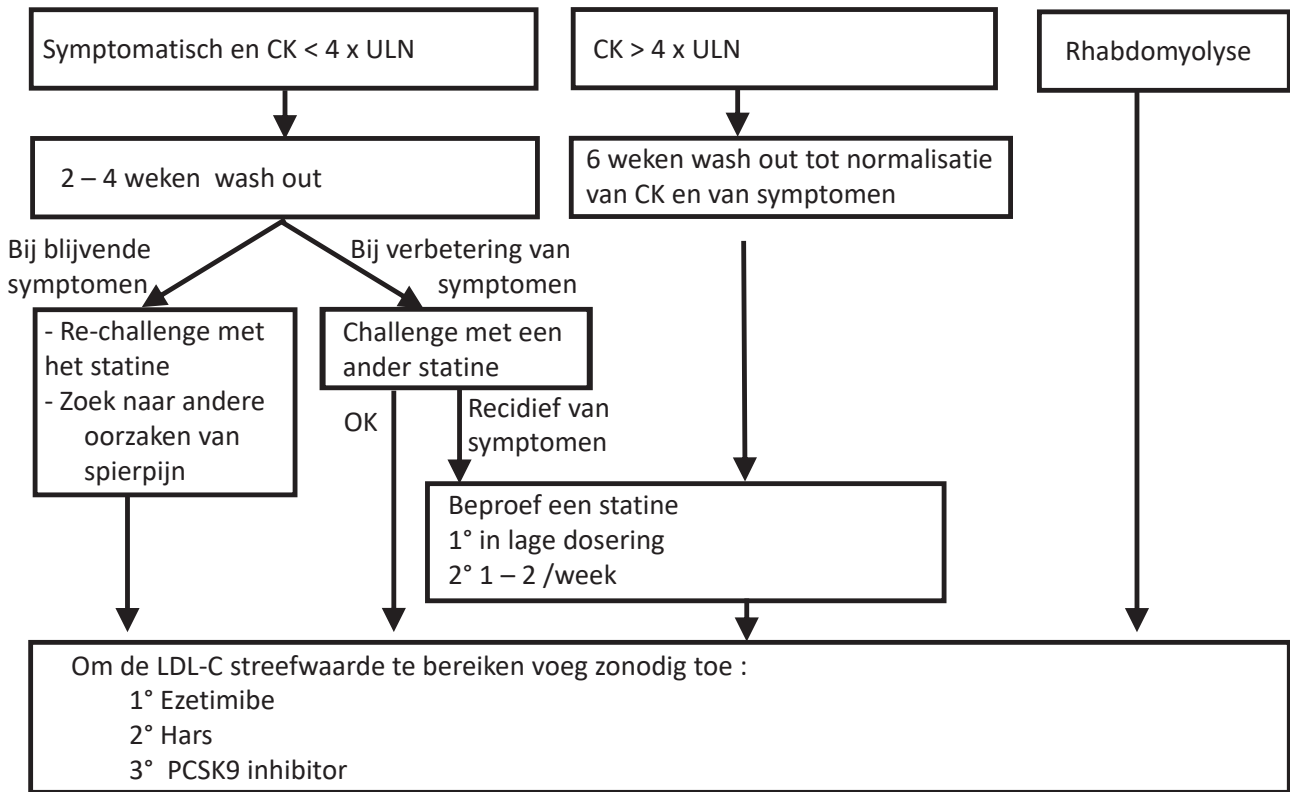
Symptomatisch en CK < 4 x ULN

CK > 4 x ULN

Rhabdomyolyse

2 – 4 weken wash out

6 weken wash out tot normalisatie van CK en van symptomen

Bij blijvende symptomen

Bij verbetering van symptomen

- Re-challenge met het statine
- Zoek naar andere oorzaken van spierpijn

Challenge met een ander statine

OK

Recidief van symptomen

Beproef een statine
1° in lage dosering
2° 1 – 2 /week

Om de LDL-C streefwaarde te bereiken voeg zonodig toe :
1° Ezetimibe
2° Hars
3° PCSK9 inhibitor